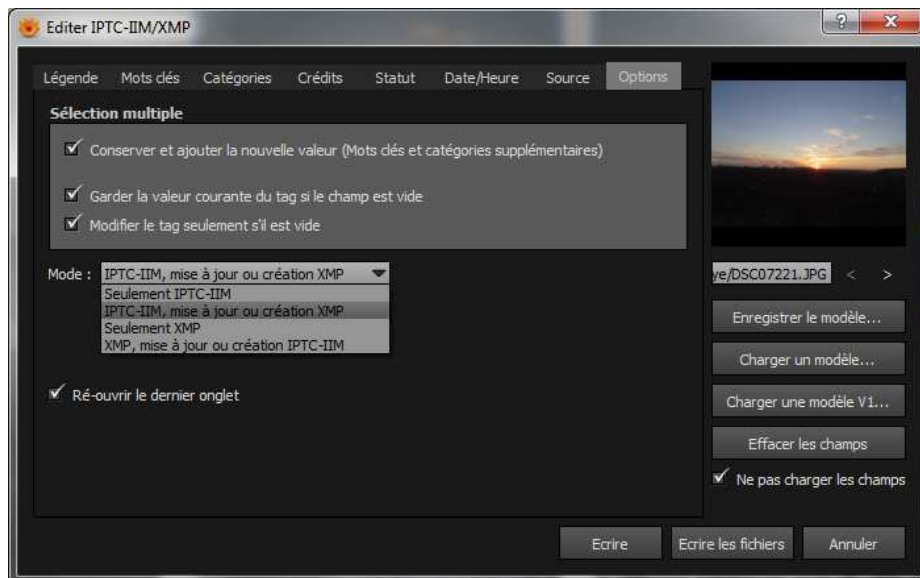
Editer IPTC-IIM/XMP

?

Légende Mots clés Catégories Crédits Statut Date/Heure Source Options

Sélection multiple

Conserver et ajouter la nouvelle valeur (Mots clés et catégories supplémentaires)

Garder la valeur courante du tag si le champ est vide

Modifier le tag seulement s'il est vide

Mode : IPTC-IIM, mise à jour ou création XMP

Seulement IPTC-IIM
IPTC-IIM, mise à jour ou création XMP
Seulement XMP
XMP, mise à jour ou création IPTC-IIM

Ré-ouvrir le dernier onglet

ye/DSC07221.JPG < >

Enregistrer le modèle...

Charger un modèle...

Charger une modèle V1...

Effacer les champs

Ne pas charger les champs

Ecrire Ecrire les fichiers Annuler